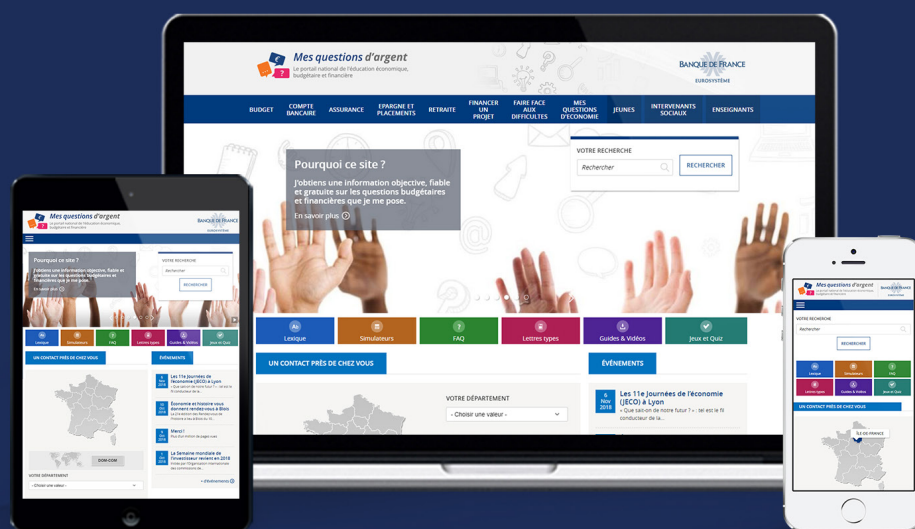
Mes questions d'argent
Le portail national de l'éducation économique, budgétaire et financière

BANQUE DE FRANCE
EUROSYSTÈME

BUDGET
COMPTE BANCAIRE
ASSURANCE
EPARGNE ET PLACEMENTS
RETRAITE
FINANCER UN PROJET
FAIRE FACE AUX DIFFICULTÉS
MES QUESTIONS D'ÉCONOMIE
JEUNES
INTERVENANTS SOCIAUX
ENSEIGNANTS

Pourquoi ce site ?
J'obtiens une information objective, fiable et gratuite sur les questions budgétaires et financières que je me pose.
En savoir plus

VOTRE RECHERCHE
Rechercher
RECHERCHER

Lexique
Simulateurs
FAQ
Lettres types
Guides & Vidéos
Jeux et Quiz

UN CONTACT PRÈS DE CHEZ VOUS
VOTRE DÉPARTEMENT
- Choisir une valeur -

ÉVÉNEMENTS
6 Nov 2018
Les 11e Journées de l'économie (JECO) à Lyon
« Que sait-on de notre futur ? » : tel est le fil conducteur de la...

Mes questions d'argent
BANQUE DE FRANCE
Pourquoi ce site ?
J'obtiens une information objective, fiable et gratuite sur les questions budgétaires et financières que je me pose.
En savoir plus
VOTRE RECHERCHE
Rechercher
RECHERCHER
Lexique
Simulateurs
FAQ
Lettres types
Guides & Vidéos
Jeux et Quiz
UN CONTACT PRÈS DE CHEZ VOUS
ÉVÉNEMENTS
6 Nov 2018
Les 11e Journées de l'économie (JECO) à Lyon
10 Oct 2018
Économie et histoire vous donnent rendez-vous à Blois
Merci !
5 Oct 2018
La Semaine mondiale de l'investisseur revient en 2018
DOM-COM
VOTRE DÉPARTEMENT
- Choisir une valeur -
+ d'événements

Mes questions d'argent
BANQUE DE FRANCE
VOTRE RECHERCHE
Rechercher
RECHERCHER
Lexique
Simulateurs
FAQ
Lettres types
Guides & Vidéos
Jeux et Quiz
UN CONTACT PRÈS DE CHEZ VOUS
ÎLE-DE-FRANCE